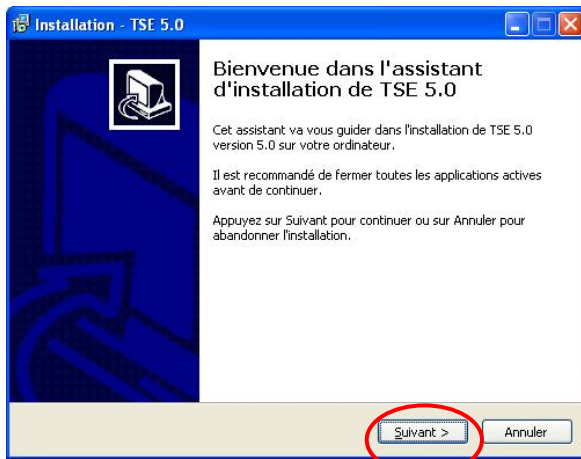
Installation - TSE 5.0

Bienvenue dans l'assistant d'installation de TSE 5.0

Cet assistant va vous guider dans l'installation de TSE 5.0 version 5.0 sur votre ordinateur.

Il est recommandé de fermer toutes les applications actives avant de continuer.

Appuyez sur Suivant pour continuer ou sur Annuler pour abandonner l'installation.

Suivant >

Annuler